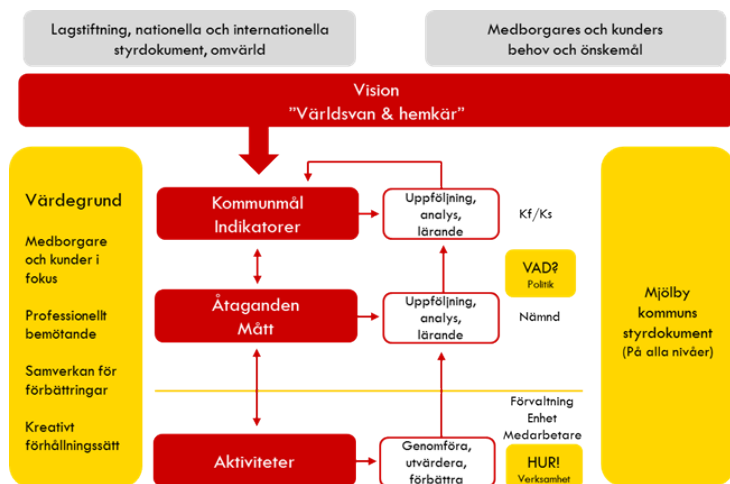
Lagstiftning, nationella och internationella styrdokument, omvärld

Medborgares och kunders behov och önskemål

Vision
”Världsvan & hemkär”

Värdegrund

Medborgare och kunder i fokus

Professionellt bemötande

Samverkan för förbättringar

Kreativt förhållningssätt

Kommunmål
Indikatorer

Uppföljning, analys, lärande

Kf/Ks

VAD?
Politik

Åtaganden
Mått

Uppföljning, analys, lärande

Nämnd

Förvaltning
Enhet
Medarbetare

Aktiviteter

Genomföra, utvärdera, förbättra

HUR!
Verksamhet

Mjölby kommuns styrdokument
(På alla nivåer)